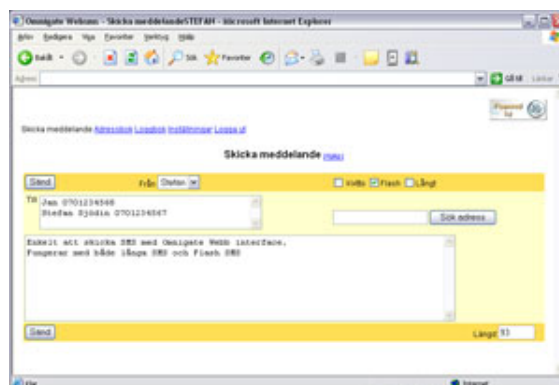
Omnigate Websms - Skicka meddelandeSTEFAN - Microsoft Internet Explorer

Arkiv Redigera Visa Favoriter Verktyg Hjälp

Bakåt Sök Favoriter

Adress Gå till Länkar

Powered by

Skicka meddelande Adressbok Loggbok Inställningar Logga ut

Skicka meddelande (Hjälp)

Send Från Stefan Kvitto Flash Långt

Till Jan 0701234568
Stefan Sjödin 0701234567

Sök adress...

Enkelt att skicka SMS med Omnigate Webb interface.
Fungerar med både långa SMS och Flash SMS

Send Längd 93

Klar Internet